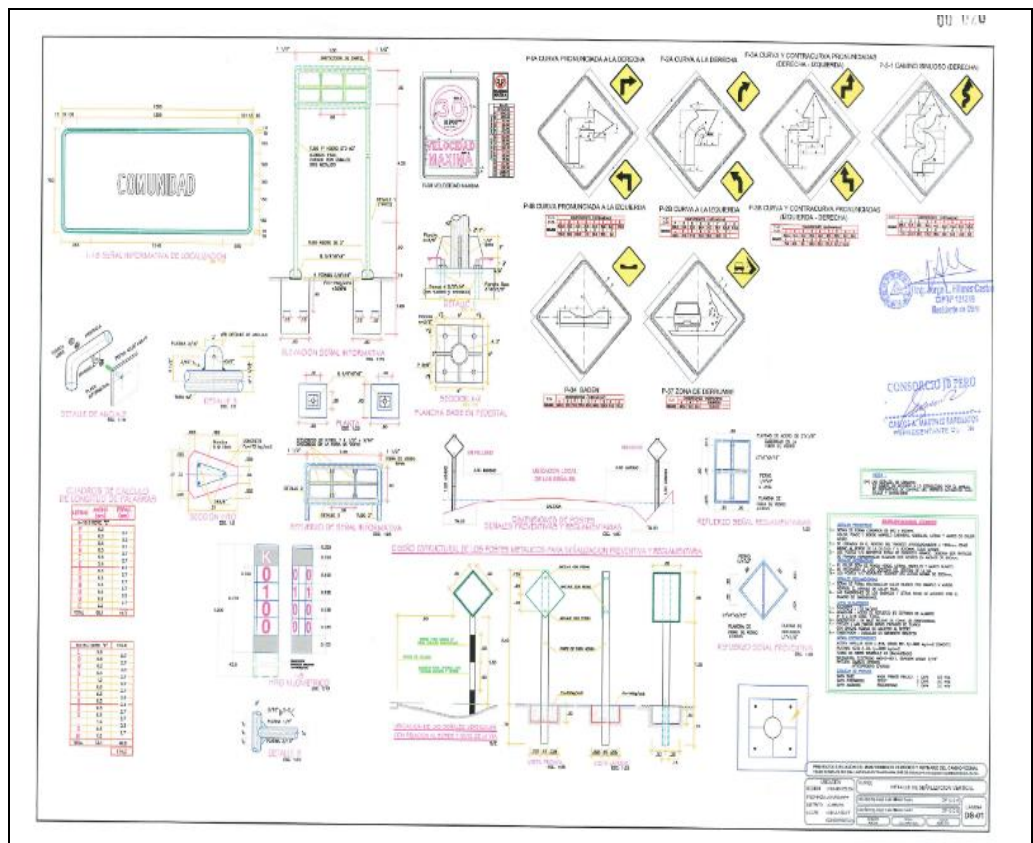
00 020

COMUNIDAD

I-18 SEÑAL INFORMATIVA DE LOCALIZACIÓN

30
VELOCIDAD MÁXIMA

P-5A CURVA PRONUNCIADA A LA DERECHA

P-2A CURVA A LA DERECHA

P-3A CURVA Y CONTRACURVA PRONUNCIADAS (DERECHA - IZQUIERDA)

P-5-1 CAMINO SINUOSO (DERECHA)

P-5B CURVA PRONUNCIADA A LA IZQUIERDA

P-2B CURVA A LA IZQUIERDA

P-3B CURVA Y CONTRACURVA PRONUNCIADAS (IZQUIERDA - DERECHA)

P-34 BADEN

P-37 ZONA DE DERRUMBE

ELEVACIÓN SEÑAL INFORMATIVA

DETALLE DE ANCLAJE

DETALLE B

PLANTA

SECCIÓN A-A

PLANCHA BASE EN PEDESTAL

CONSORCIO JD PERÚ

CUADROS DE CÁLCULO DE CONCRETO DE PALABRAS

SECCIÓN

REFLEXIÓN SEÑAL INFORMATIVA

REFLEJO SEÑAL REGLAMENTARIA

DISEÑO ESTRUCTURAL DE LOS POSTES METÁLICOS PARA SEÑALIZACIÓN PREVENTIVA Y REGLAMENTARIA

K
0
1
0
0

HITO KILOMÉTRICO

DETALLE B

REFLEJO SEÑAL PREVENTIVA

DETALLE DE SEÑALIZACIÓN VERTICAL

DB-01